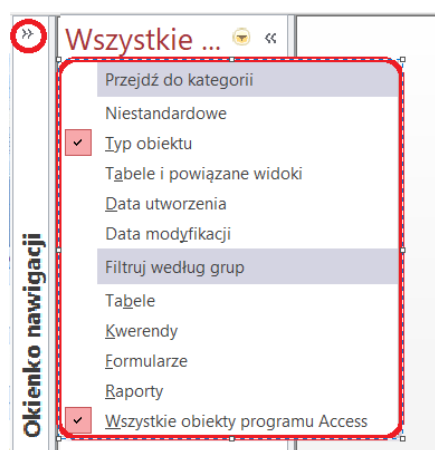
»
Okienko nawigacji
Wszystkie ... «
Przejdź do kategorii
Niestandardowe
Typ obiektu
Tabele i powiązane widoki
Data utworzenia
Data modyfikacji
Filtruj według grup
Tabele
Kwerendy
Formularze
Raporty
Wszystkie obiekty programu Access